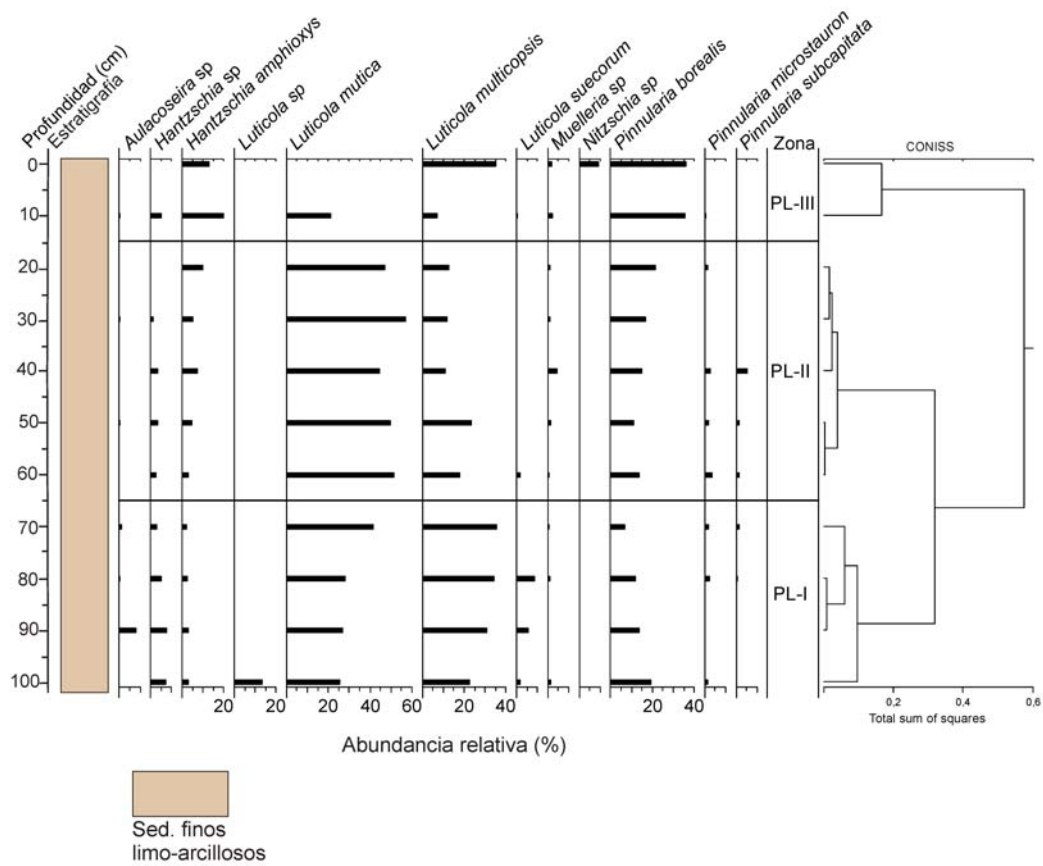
Profundidad (cm)
Estratigrafía
Aulacoseira sp
Hantzschia sp
Hantzschia amphioxys
Luticola sp
Luticola mutica
Luticola multicopsis
Luticola suecorum
Muelleria sp
Nitzschia sp
Pinnularia borealis
Pinnularia microstauron
Pinnularia subcapitata
Zona
CONISS

0
10
20
30
40
50
60
70
80
90
100

PL-III
PL-II
PL-I

20 20 20 40 60 20 40 20 40

0,2 0,4 0,6
Total sum of squares

Abundancia relativa (%)

Sed. finos limo-arcillosos